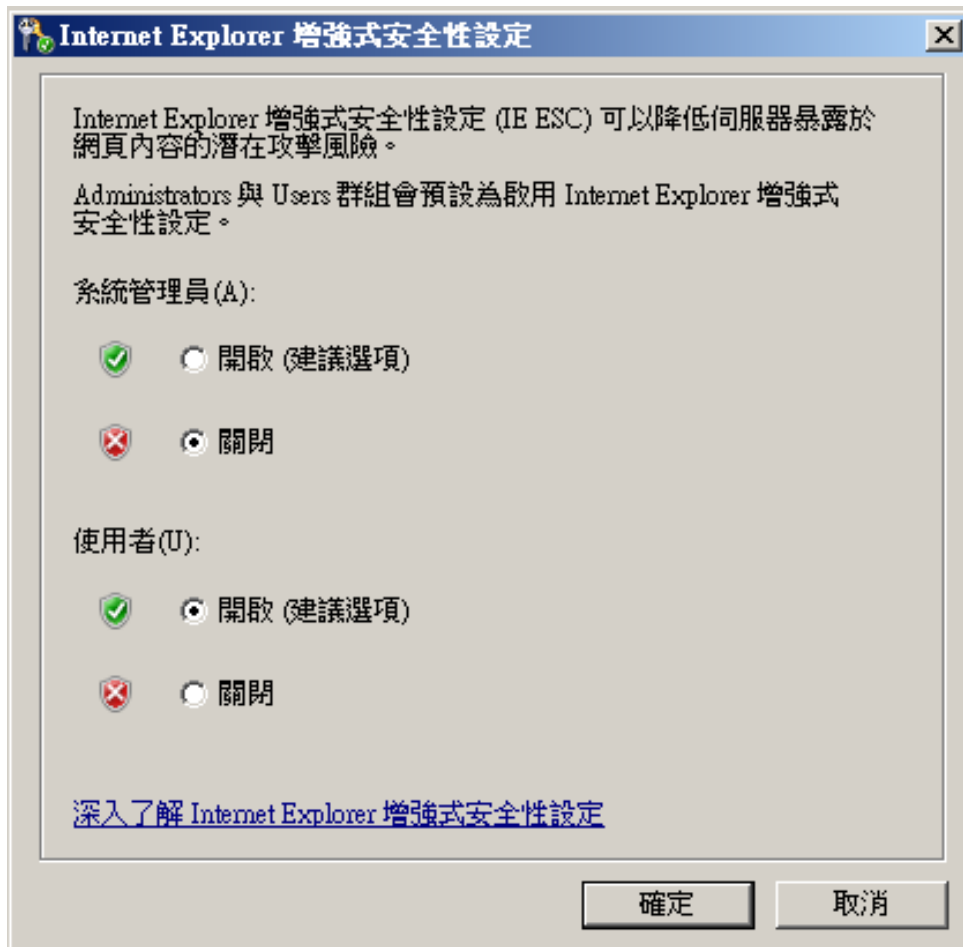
Internet Explorer 增強式安全性設定

Internet Explorer 增強式安全性設定 (IE ESC) 可以降低伺服器暴露於網頁內容的潛在攻擊風險。

Administrators 與 Users 群組會預設為啟用 Internet Explorer 增強式安全性設定。

系統管理員(A):

開啟 (建議選項)

關閉

使用者(U):

開啟 (建議選項)

關閉

深入了解 Internet Explorer 增強式安全性設定

確定

取消